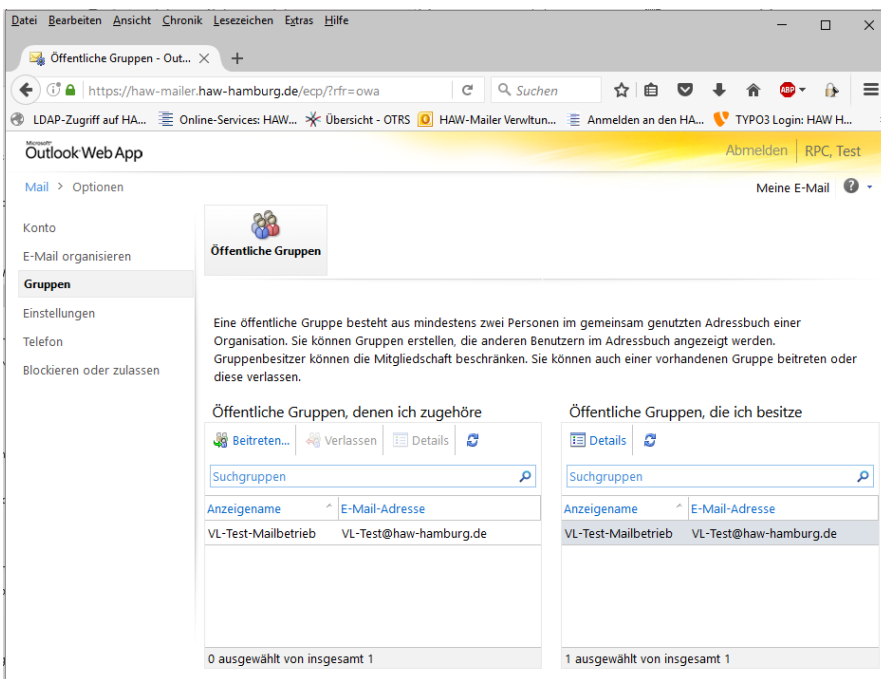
Datei Bearbeiten Ansicht Chronik Lesezeichen Extras Hilfe

Öffentliche Gruppen - Out... ×

https://haw-mailer.haw-hamburg.de/ecp/?rfr=owa

Suchen

LDAP-Zugriff auf HA... Online-Services: HAW... Übersicht - OTRS HAW-Mailer Verwltun... Anmelden an den HA... TYPO3 Login: HAW H...

Microsoft Outlook Web App

Abmelden | RPC, Test

Mail > Optionen

Meine E-Mail

Konto
E-Mail organisieren
Gruppen
Einstellungen
Telefon
Blockieren oder zulassen

Öffentliche Gruppen

Eine öffentliche Gruppe besteht aus mindestens zwei Personen im gemeinsam genutzten Adressbuch einer Organisation. Sie können Gruppen erstellen, die anderen Benutzern im Adressbuch angezeigt werden. Gruppenbesitzer können die Mitgliedschaft beschränken. Sie können auch einer vorhandenen Gruppe beitreten oder diese verlassen.

Öffentliche Gruppen, denen ich zugehöre

Beitreten... Verlassen Details

Suchgruppen

| Anzeigename | E-Mail-Adresse |
|---|---|
| VL-Test-Mailbetrieb | VL-Test@haw-hamburg.de |

0 ausgewählt von insgesamt 1

Öffentliche Gruppen, die ich besitze

Details

Suchgruppen

| Anzeigename | E-Mail-Adresse |
|---|---|
| VL-Test-Mailbetrieb | VL-Test@haw-hamburg.de |

1 ausgewählt von insgesamt 1